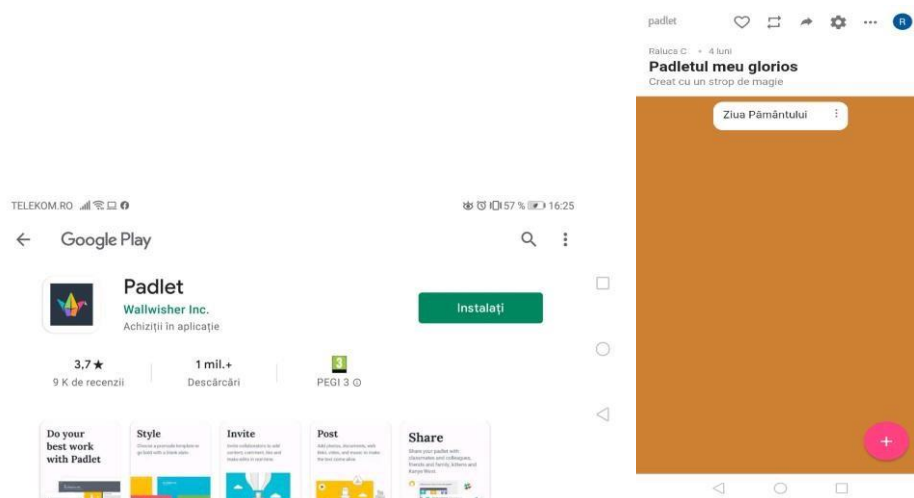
TELEKOM.RO

57 % 16:25

Google Play

Padlet
Wallwisher Inc.
Achiziții în aplicație

Instalați

3,7 ★
9 K de recenzii

1 mil.+
Descărcări

3
PEGI 3

Do your best work with Padlet

Style

Invite

Post

Share

padlet

R

Raluca C • 4 luni
Padletul meu glorios
Creat cu un strop de magie

Ziua Pământului

+